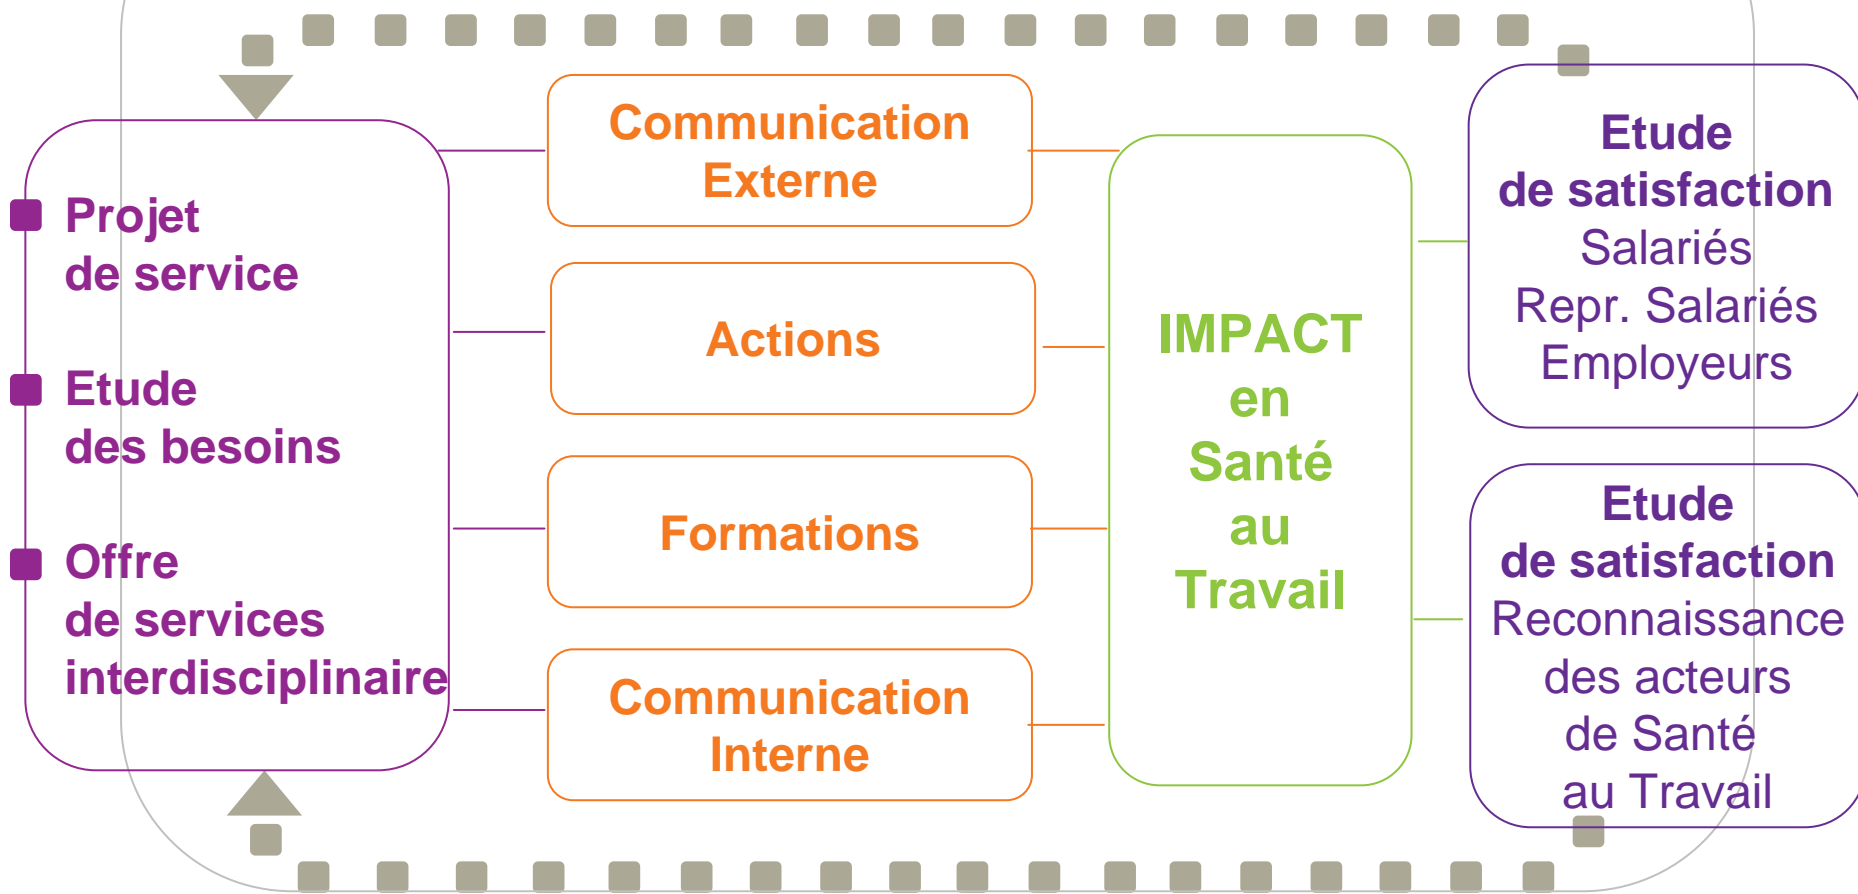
Projet de service

Etude des besoins

Offre de services interdisciplinaire

Communication Externe

Actions

Formations

Communication Interne

IMPACT en Santé au Travail

Etude de satisfaction
Salariés
Repr. Salariés
Employeurs

Etude de satisfaction
Reconnaissance des acteurs de Santé au Travail